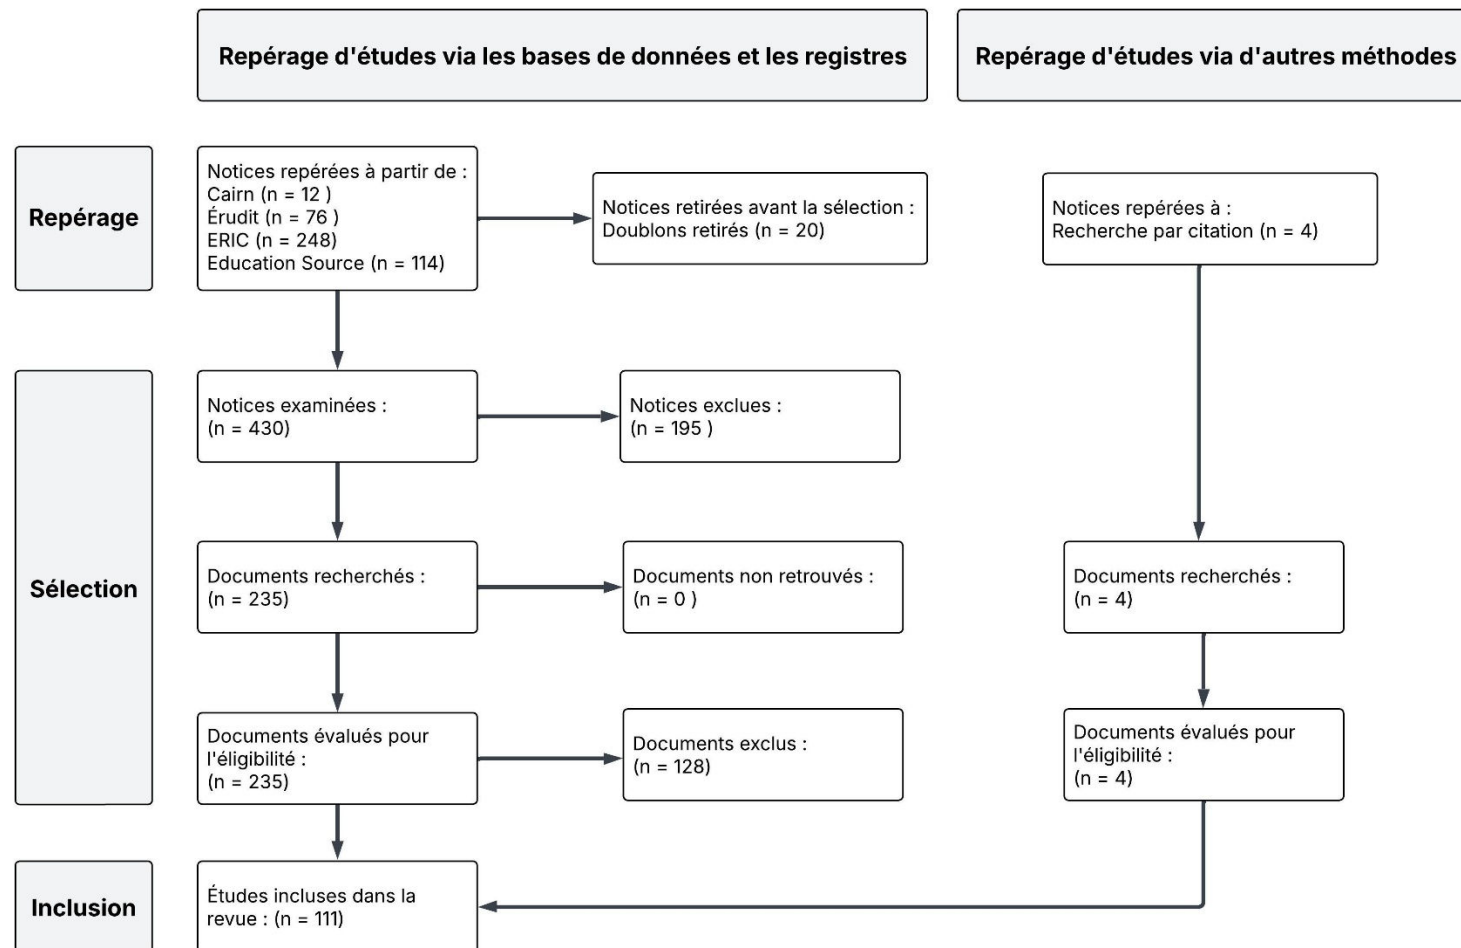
Repérage d'études via les bases de données et les registres

Repérage d'études via d'autres méthodes

Repérage

Notices repérées à partir de :
Cairn (n = 12 )
Érudit (n = 76 )
ERIC (n = 248)
Education Source (n = 114)

Notices retirées avant la sélection :
Doublons retirés (n = 20)

Notices repérées à :
Recherche par citation (n = 4)

Sélection

Notices examinées :
(n = 430)

Notices exclues :
(n = 195 )

Documents recherchés :
(n = 235)

Documents non retrouvés :
(n = 0 )

Documents recherchés :
(n = 4)

Documents évalués pour l'éligibilité :
(n = 235)

Documents exclus :
(n = 128)

Documents évalués pour l'éligibilité :
(n = 4)

Inclusion

Études incluses dans la revue : (n = 111)